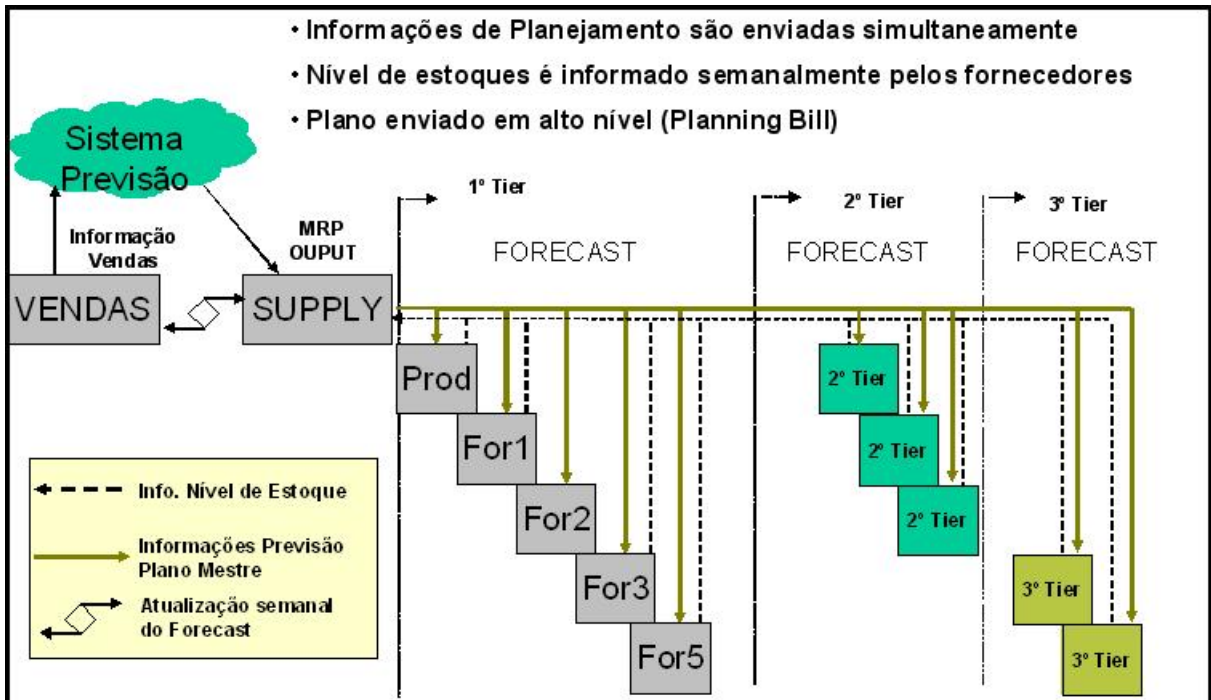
• Informações de Planejamento são enviadas simultaneamente
• Nível de estoques é informado semanalmente pelos fornecedores
• Plano enviado em alto nível (Planning Bill)

Sistema Previsão

Informação Vendas

MRP OUPUT

VENDAS

SUPPLY

1º Tier
FORECAST

2º Tier
FORECAST

3º Tier
FORECAST

Prod
For1
For2
For3
For5

2º Tier
2º Tier
2º Tier

3º Tier
3º Tier

Info. Nível de Estoque
Informações Previsão Plano Mestre
Atualização semanal do Forecast